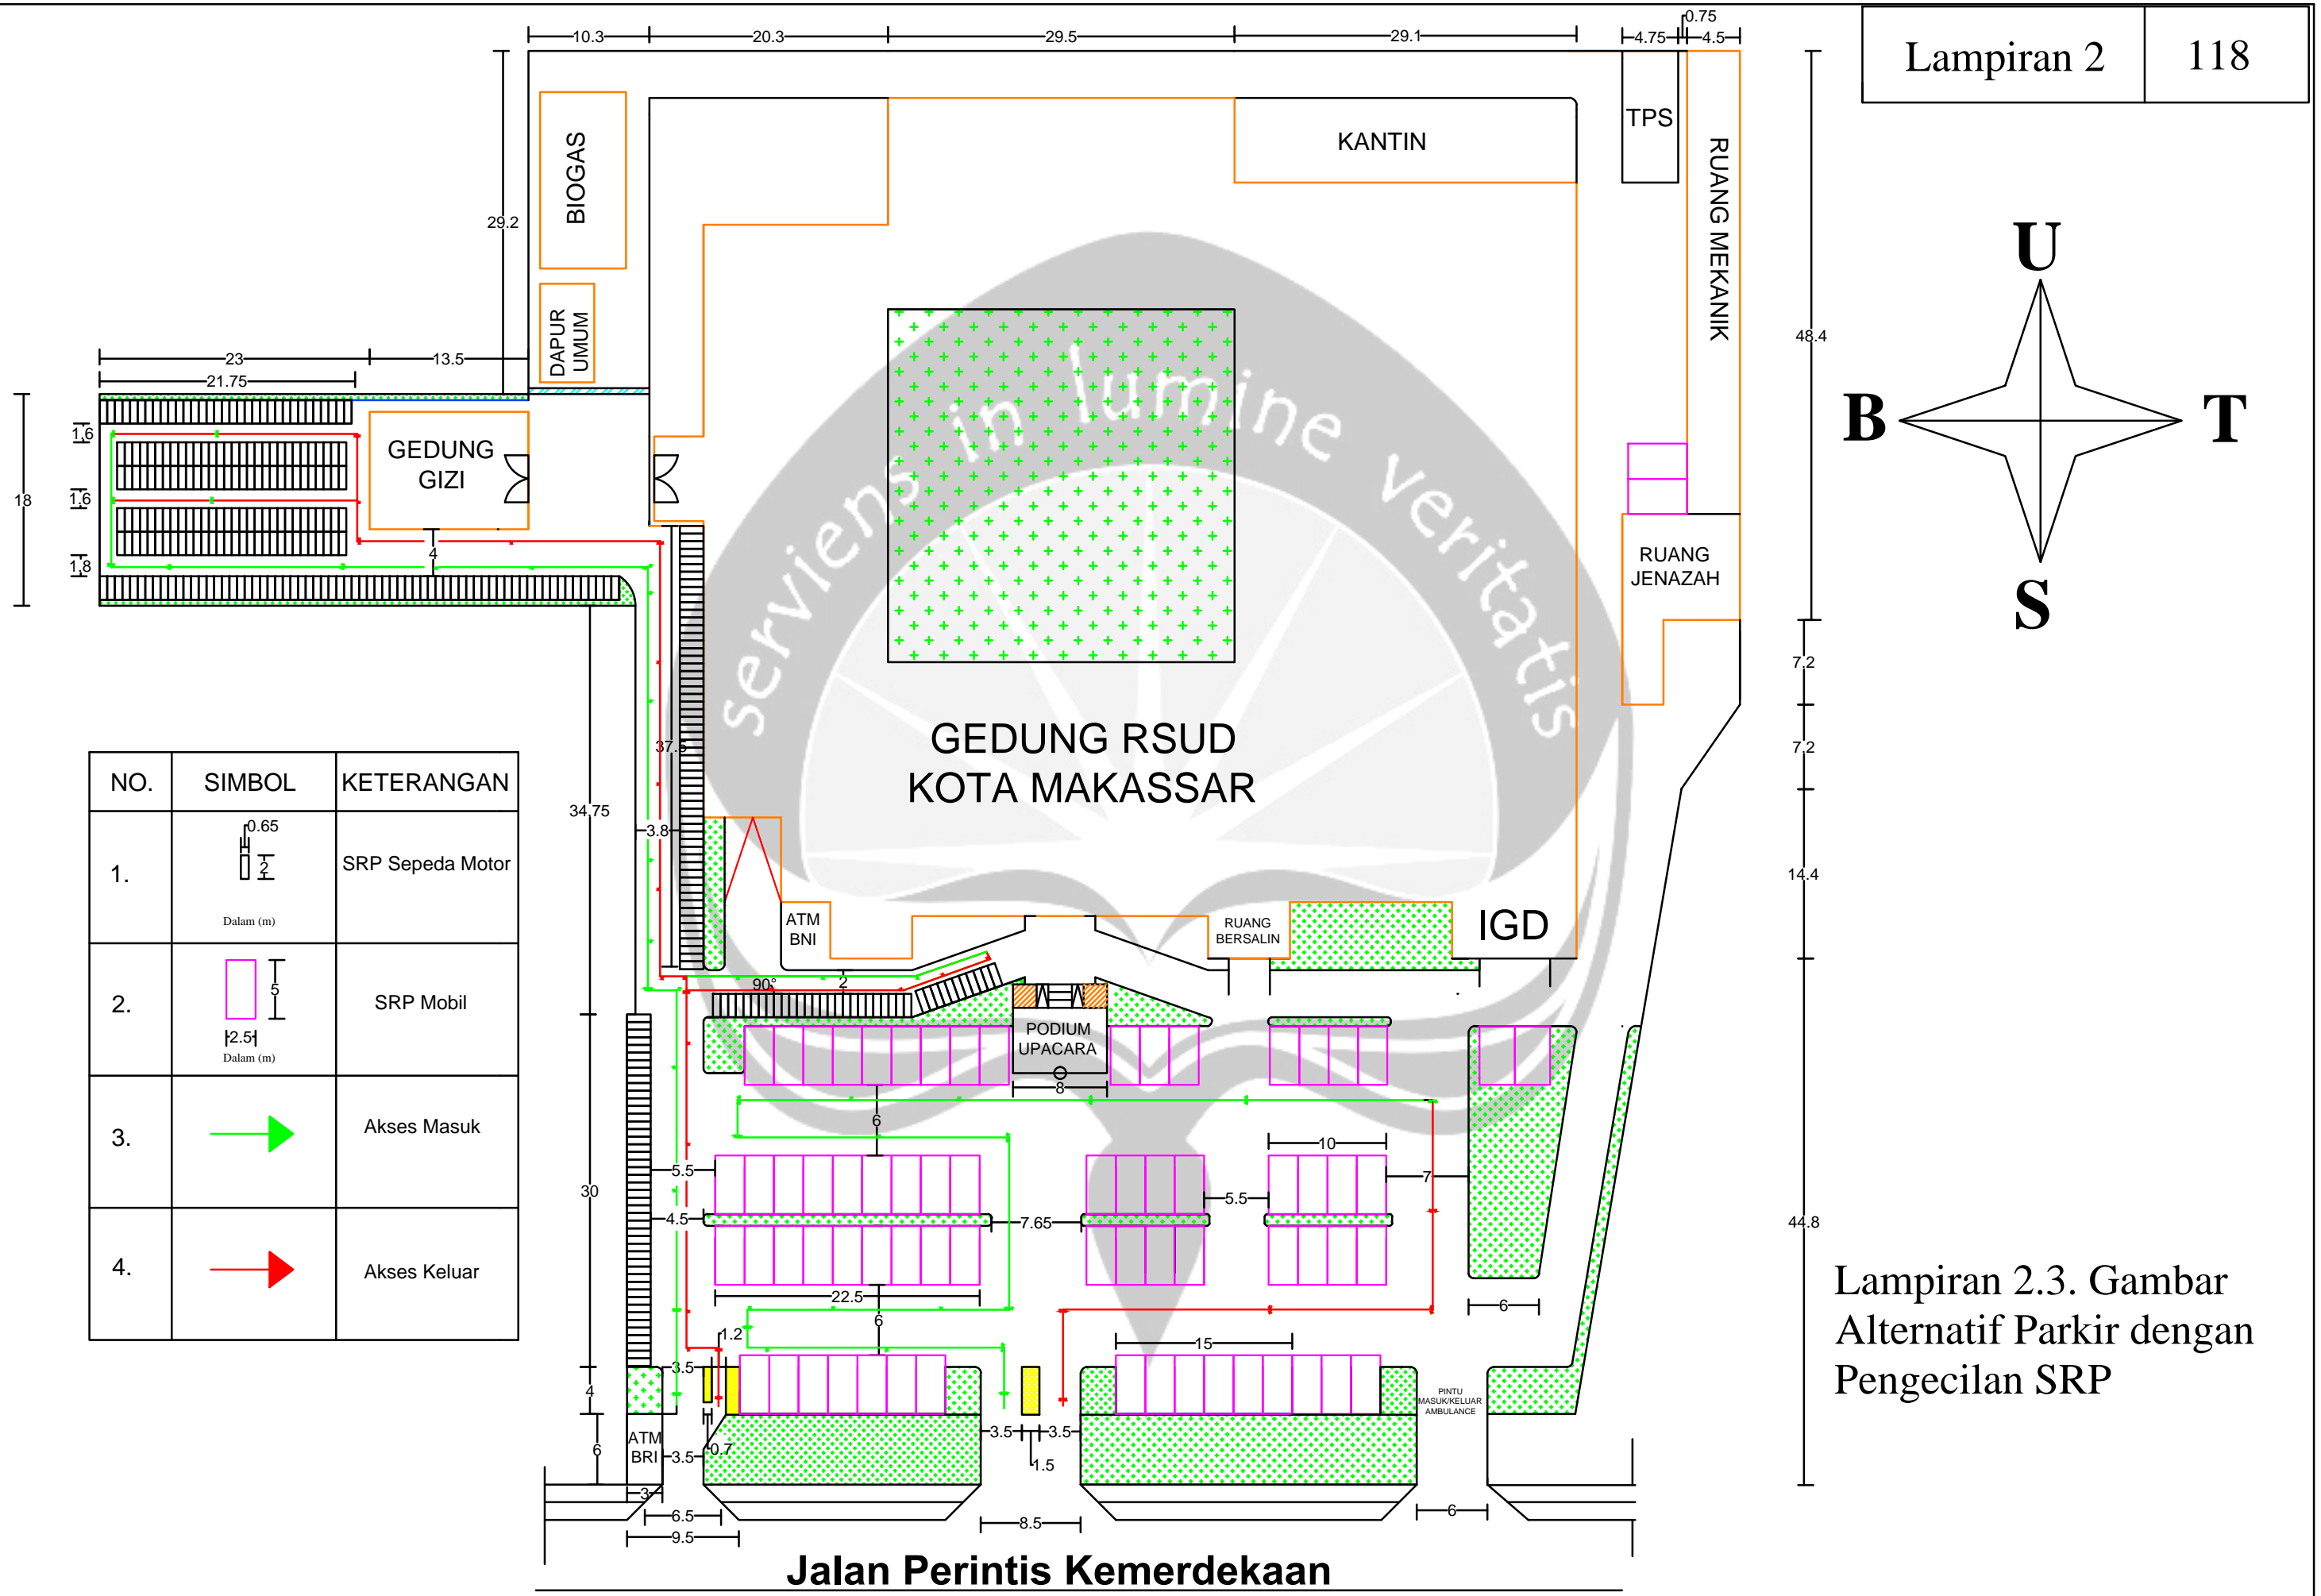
| Lampiran 2 | 118 |
|---|---|

10.3 20.3 29.5 29.1 0.75 4.75 4.5

TPS

KANTIN

BIOGAS

RUANG MEKANIK

29.2

DAPUR UMUM

23 13.5

21.75

GEDUNG GIZI

1.6 1.6 1.8 18

4

48.4

U

B T

S

RUANG JENAZAH

7.2

7.2

14.4

serviens in lumine veritatis

GEDUNG RSUD KOTA MAKASSAR

37.5

34.75

3.8

ATM BNI

90°

2

RUANG BERSALIN

IGD

PODIUM UPACARA

8

6

10

5.5

7

5.5

4.5

7.65

5.5

22.5

6

6

30

1.2

15

3.5

4

ATM BRI

3.5

0.7

3.5 3.5

1.5

PINTU MASUK/KELUAR AMBULANCE

6

3

6.5

9.5

8.5

6

44.8

| NO. | SIMBOL | KETERANGAN |
|---|---|---|
| 1. | 0.65 2 Dalam (m) | SRP Sepeda Motor |
| 2. | 5 2.5 Dalam (m) | SRP Mobil |
| 3. | | Akses Masuk |
| 4. | | Akses Keluar |

Lampiran 2.3. Gambar Alternatif Parkir dengan Pengecilan SRP

Jalan Perintis Kemerdekaan